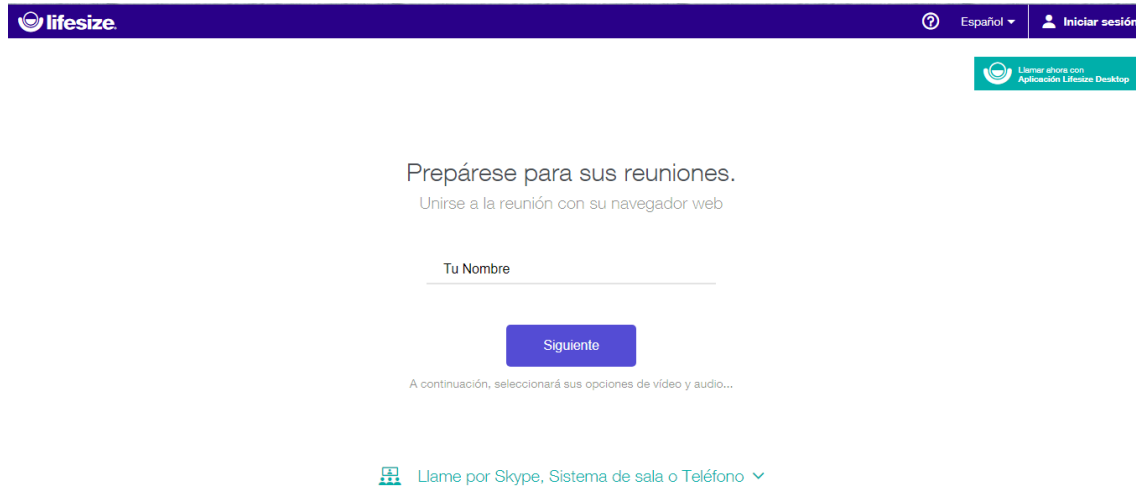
lifesize.

?

Español

Iniciar sesión

Llamar ahora con
Aplicación Lifesize Desktop

Prepárese para sus reuniones.

Unirse a la reunión con su navegador web

Tu Nombre

Siguiente

A continuación, seleccionará sus opciones de vídeo y audio...

Llame por Skype, Sistema de sala o Teléfono